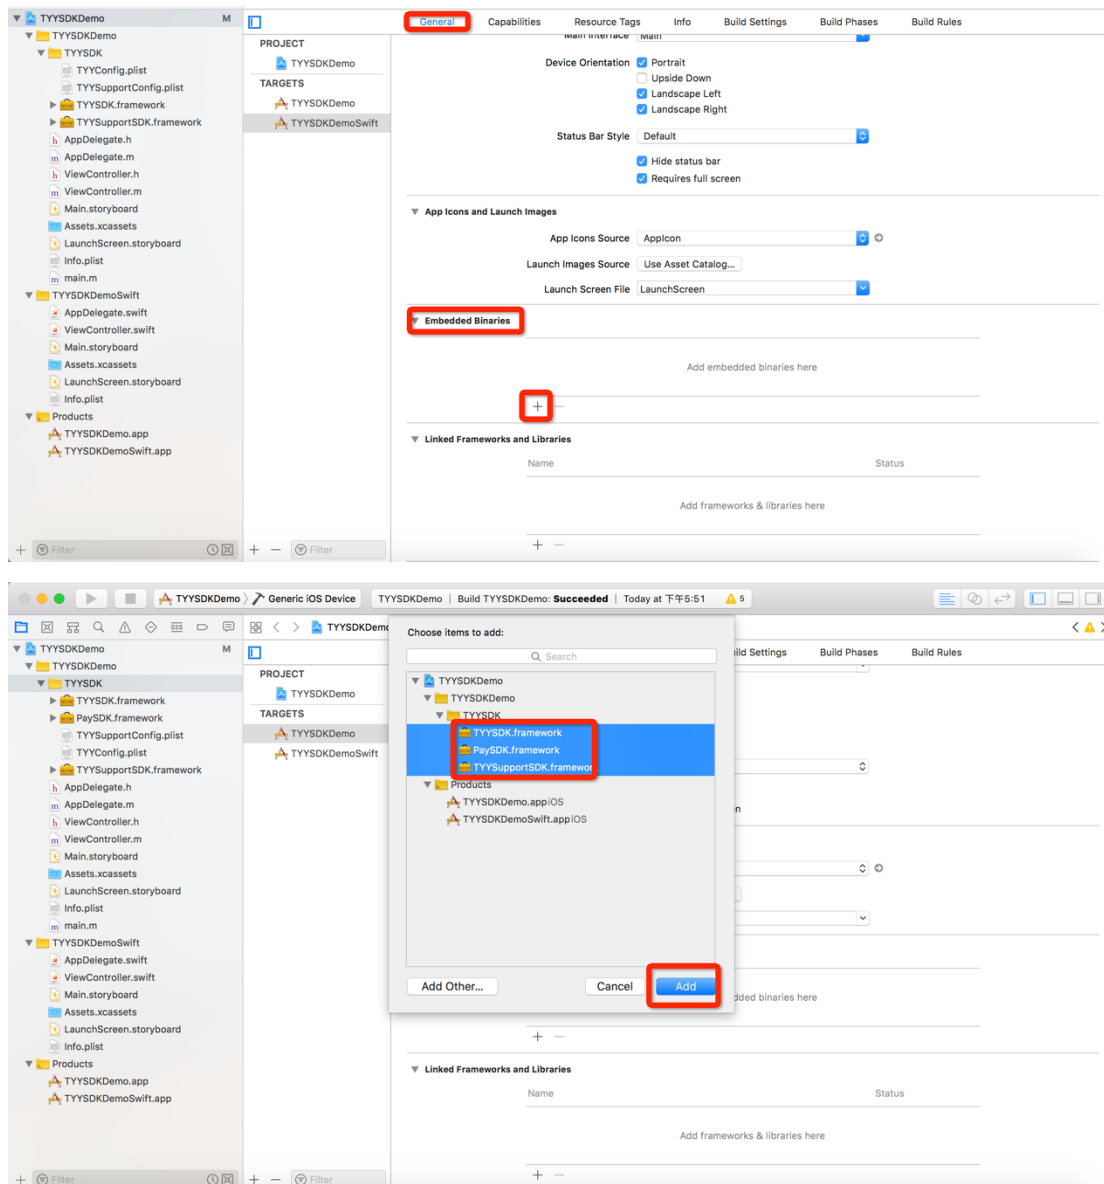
TYYSDKDemo M
TYYSDKDemo
TYYSDK
TYYConfig.plist
TYYSupportConfig.plist
TYYSDK.framework
TYYSupportSDK.framework
AppDelegate.h
AppDelegate.m
ViewController.h
ViewController.m
Main.storyboard
Assets.xcassets
LaunchScreen.storyboard
Info.plist
main.m
TYYSDKDemoSwift
AppDelegate.swift
ViewController.swift
Main.storyboard
Assets.xcassets
LaunchScreen.storyboard
Info.plist
Products
TYYSDKDemo.app
TYYSDKDemoSwift.app

Filter

PROJECT
TYYSDKDemo
TARGETS
TYYSDKDemo
TYYSDKDemoSwift

Filter

General Capabilities Resource Tags Info Build Settings Build Phases Build Rules

Main Interface Main

Device Orientation Portrait
Upside Down
Landscape Left
Landscape Right

Status Bar Style Default

Hide status bar
Requires full screen

App Icons and Launch Images

App Icons Source AppIcon

Launch Images Source Use Asset Catalog...

Launch Screen File LaunchScreen

Embedded Binaries

Add embedded binaries here

Linked Frameworks and Libraries

Name Status

Add frameworks & libraries here

TYYSDKDemo Generic iOS Device TYYSDKDemo | Build TYYSDKDemo: Succeeded | Today at 下午5:51 5

TYYSDKDemo M
TYYSDKDemo
TYYSDK
TYYSDK.framework
PaySDK.framework
TYYSupportConfig.plist
TYYConfig.plist
TYYSupportSDK.framework
AppDelegate.h
AppDelegate.m
ViewController.h
ViewController.m
Main.storyboard
Assets.xcassets
LaunchScreen.storyboard
Info.plist
main.m
TYYSDKDemoSwift
AppDelegate.swift
ViewController.swift
Main.storyboard
Assets.xcassets
LaunchScreen.storyboard
Info.plist
Products
TYYSDKDemo.app
TYYSDKDemoSwift.app

Filter

TYYSDKDemo

PROJECT
TYYSDKDemo
TARGETS
TYYSDKDemo
TYYSDKDemoSwift

Filter

Choose items to add:

Search

TYYSDKDemo
TYYSDKDemo
TYYSDK
TYYSDK.framework
PaySDK.framework
TYYSupportSDK.framewor
Products
TYYSDKDemo.app iOS
TYYSDKDemoSwift.app iOS

Add Other... Cancel Add

ild Settings Build Phases Build Rules

n

dded binaries here

Linked Frameworks and Libraries

Name Status

Add frameworks & libraries here